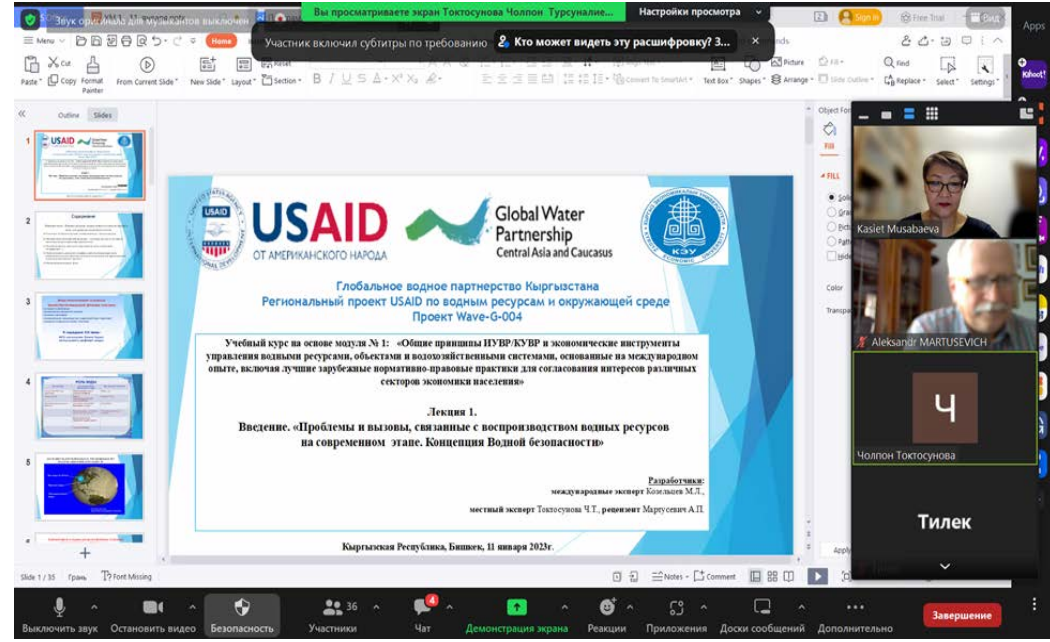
Звук оригинала для музыкантов выключен

Вы просматриваете экран Токтосунова Чолпон Турсуналие...

Настройки просмотра

Участник включил субтитры по требованию

Кто может видеть эту расшифровку? З...

Menu

Home

Paste Copy Format Painter

From Current Slide

New Slide

Layout

Section

Picture

Find

Replace

Select

Settings

Text Box

Shapes

Arrange

Outline

Slides

Apps

Kahoot!

Kasiet Musabaeva

Aleksandr MARTUSEVICH

Ч

Чолпон Токтосунова

Тилек

USAID

ОТ АМЕРИКАНСКОГО НАРОДА

Global Water Partnership
Central Asia and Caucasus

Глобальное водное партнерство Кыргызстана
Региональный проект USAID по водным ресурсам и окружающей среде
Проект Wave-G-004

Учебный курс на основе модуля № 1: «Общие принципы ИУВР/КУВР и экономические инструменты управления водными ресурсами, объектами и водохозяйственными системами, основанные на международном опыте, включая лучшие зарубежные нормативно-правовые практики для согласования интересов различных секторов экономики населения»

Лекция 1.
Введение. «Проблемы и вызовы, связанные с воспроизводством водных ресурсов на современном этапе. Концепция Водной безопасности»

Разработчики:
международные эксперт Козельцев М.Л.,
местный эксперт Токтосунова Ч.Т., рецензент Мартусевич А.П.

Кыргызская Республика, Бишкек, 11 января 2023г.

Slide 1 / 35

Font Missing

Notes

Comment

Выключить звук

Остановить видео

Безопасность

36

Участники

4

Чат

Демонстрация экрана

Реакции

Приложения

Доски сообщений

Дополнительно

Завершение